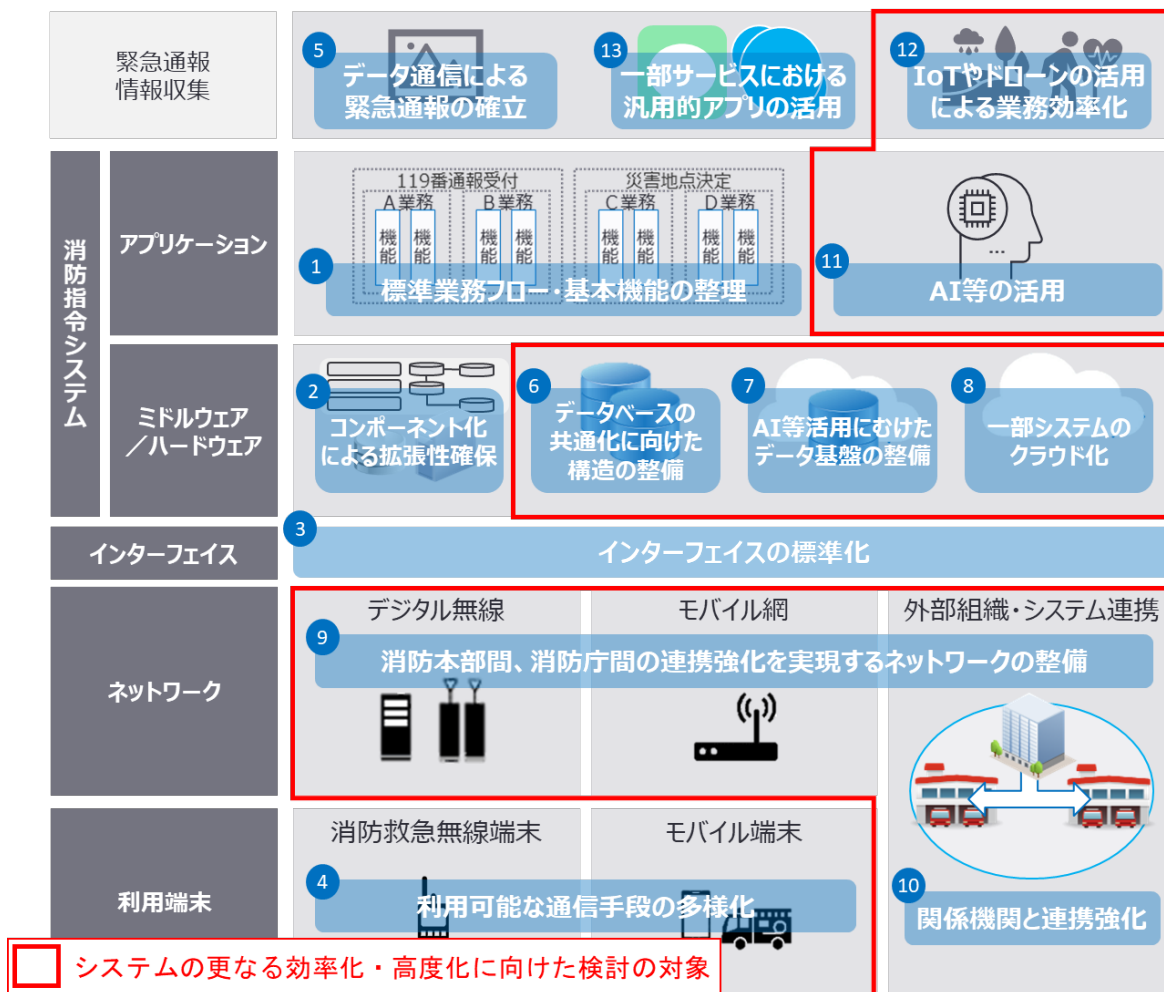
緊急通報
情報収集

5
データ通信による
緊急通報の確立

13
一部サービスにおける
汎用的アプリの活用

12
IoTやドローンの活用
による業務効率化

消防指令システム

アプリケーション

119番通報受付
A業務
機能
機能
B業務
機能
機能

災害地点決定
C業務
機能
機能
D業務
機能
機能

1
標準業務フロー・基本機能の整理

11
AI等の活用

ミドルウェア
／ハードウェア

2
コンポーネント化
による拡張性確保

6
データベースの
共通化に向けた
構造の整備

7
AI等活用にむけた
データ基盤の整備

8
一部システムの
クラウド化

インターフェイス

3
インターフェイスの標準化

ネットワーク

デジタル無線

モバイル網

外部組織・システム連携

9
消防本部間、消防庁間の連携強化を実現するネットワークの整備

利用端末

消防救急無線端末

モバイル端末

4
利用可能な通信手段の多様化

10
関係機関と連携強化

システムの更なる効率化・高度化に向けた検討の対象